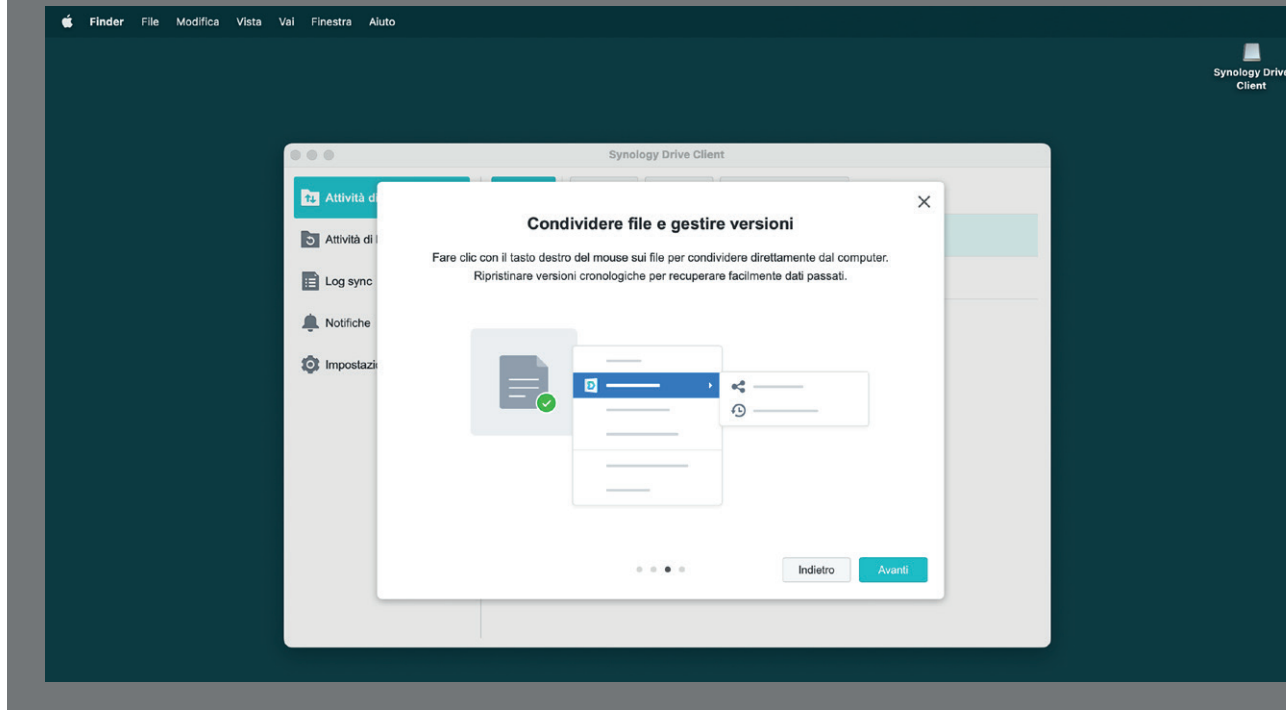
Finder File Modifica Vista Vai Finestra Aiuto

Synology Drive Client

Synology Drive Client

Attività d

Attività di l

Log sync

Notifiche

Impostazi

Condividere file e gestire versioni

Fare clic con il tasto destro del mouse sui file per condividere direttamente dal computer. Ripristinare versioni cronologiche per recuperare facilmente dati passati.

D

Indietro

Avanti